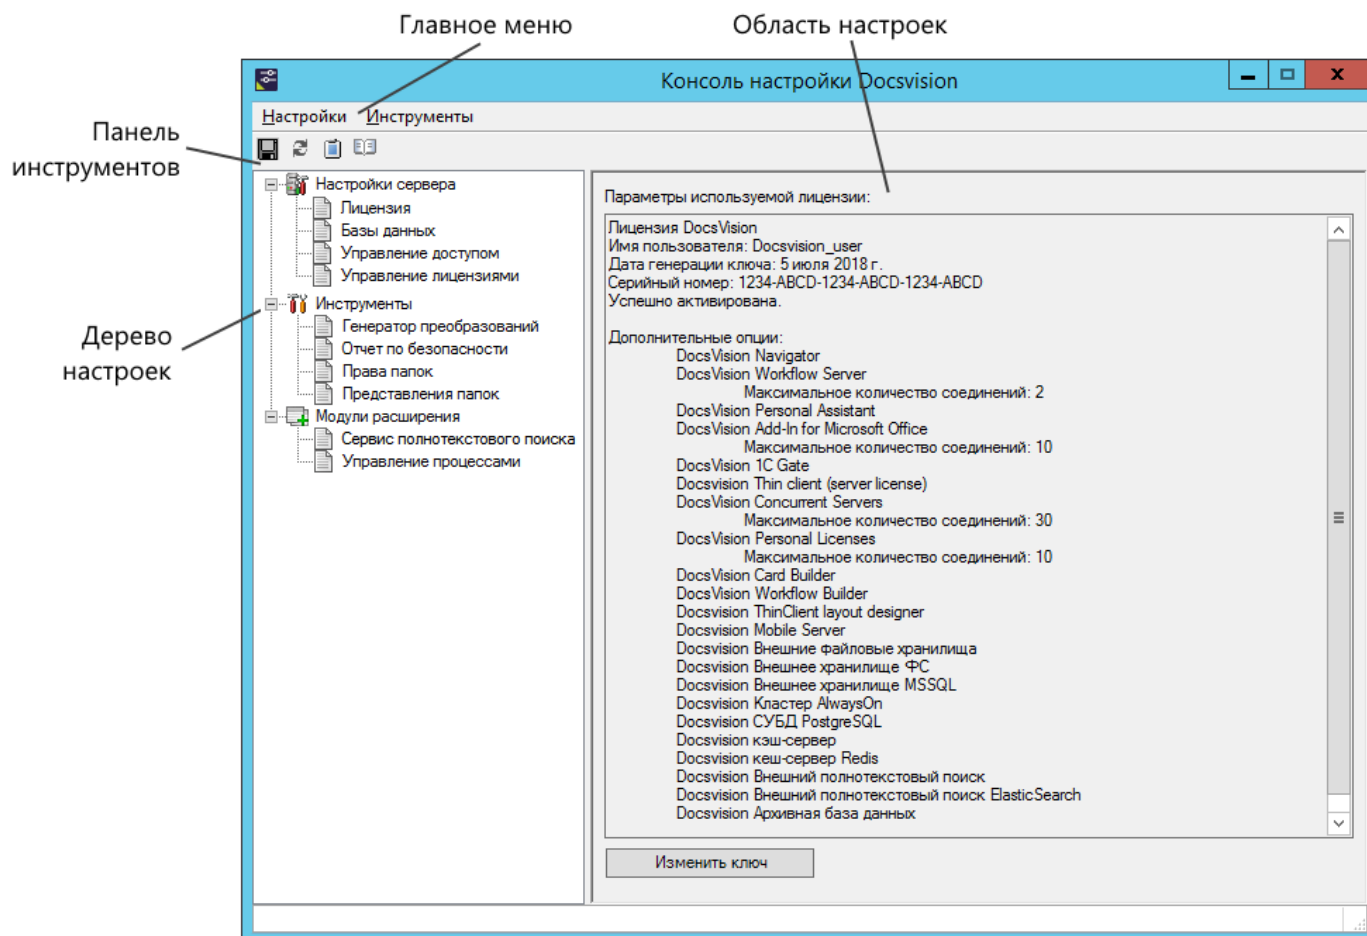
Главное меню

Область настроек

Панель инструментов

Дерево настроек

Консоль настройки Docsvision

Настройки Инструменты

Настройки сервера
Лицензия
Базы данных
Управление доступом
Управление лицензиями
Инструменты
Генератор преобразований
Отчет по безопасности
Права папок
Представления папок
Модули расширения
Сервис полнотекстового поиска
Управление процессами

Параметры используемой лицензии:

Лицензия DocsVision
Имя пользователя: Docsvision_user
Дата генерации ключа: 5 июля 2018 г.
Серийный номер: 1234-ABCD-1234-ABCD-1234-ABCD
Успешно активирована.

Дополнительные опции:
DocsVision Navigator
DocsVision Workflow Server
Максимальное количество соединений: 2
DocsVision Personal Assistant
DocsVision Add-In for Microsoft Office
Максимальное количество соединений: 10
DocsVision 1C Gate
Docsvision Thin client (server license)
DocsVision Concurrent Servers
Максимальное количество соединений: 30
DocsVision Personal Licenses
Максимальное количество соединений: 10
DocsVision Card Builder
DocsVision Workflow Builder
Docsvision ThinClient layout designer
Docsvision Mobile Server
Docsvision Внешние файловые хранилища
Docsvision Внешнее хранилище ФС
Docsvision Внешнее хранилище MSSQL
Docsvision Кластер AlwaysOn
Docsvision СУБД PostgreSQL
Docsvision кэш-сервер
Docsvision кеш-сервер Redis
Docsvision Внешний полнотекстовый поиск
Docsvision Внешний полнотекстовый поиск ElasticSearch
Docsvision Архивная база данных

Изменить ключ